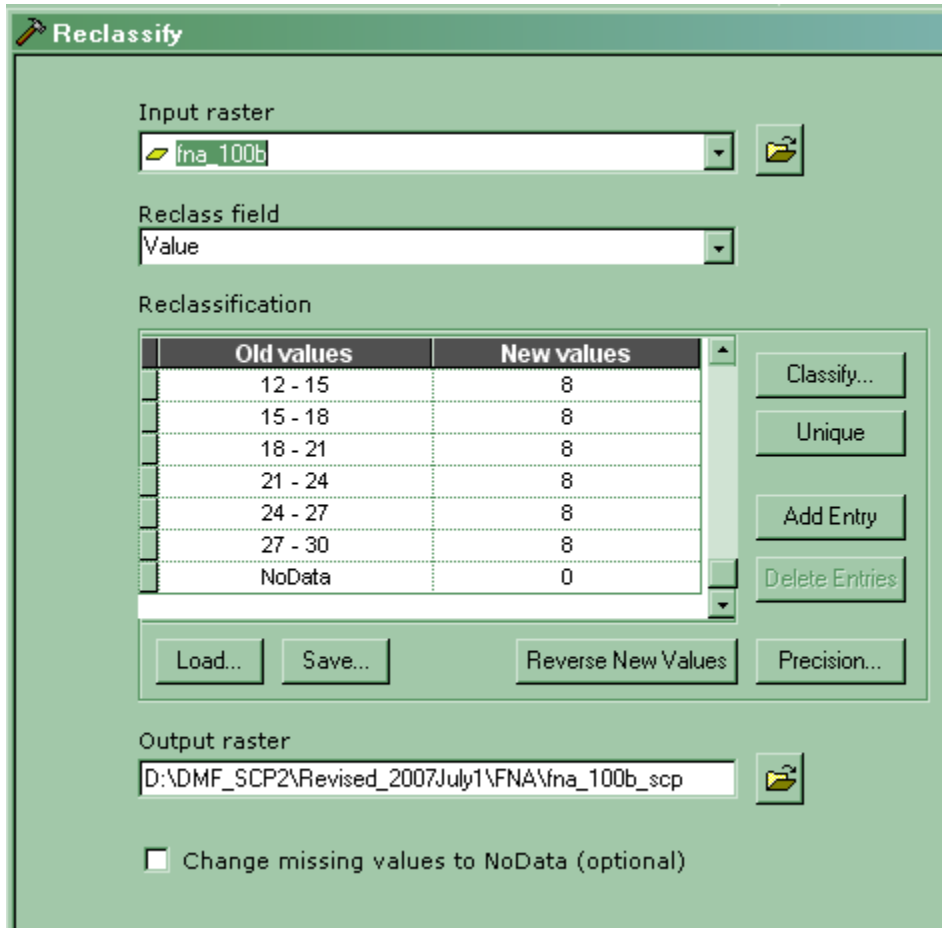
Reclassify

Input raster
fna_100b

Reclass field
Value

Reclassification

| Old values | New values |
|---|---|
| 12 - 15 | 8 |
| 15 - 18 | 8 |
| 18 - 21 | 8 |
| 21 - 24 | 8 |
| 24 - 27 | 8 |
| 27 - 30 | 8 |
| NoData | 0 |

Classify...
Unique
Add Entry
Delete Entries

Load...
Save...
Reverse New Values
Precision...

Output raster
D:\DMF_SCP2\Revised_2007July1\FNA\fna_100b_scp

Change missing values to NoData (optional)